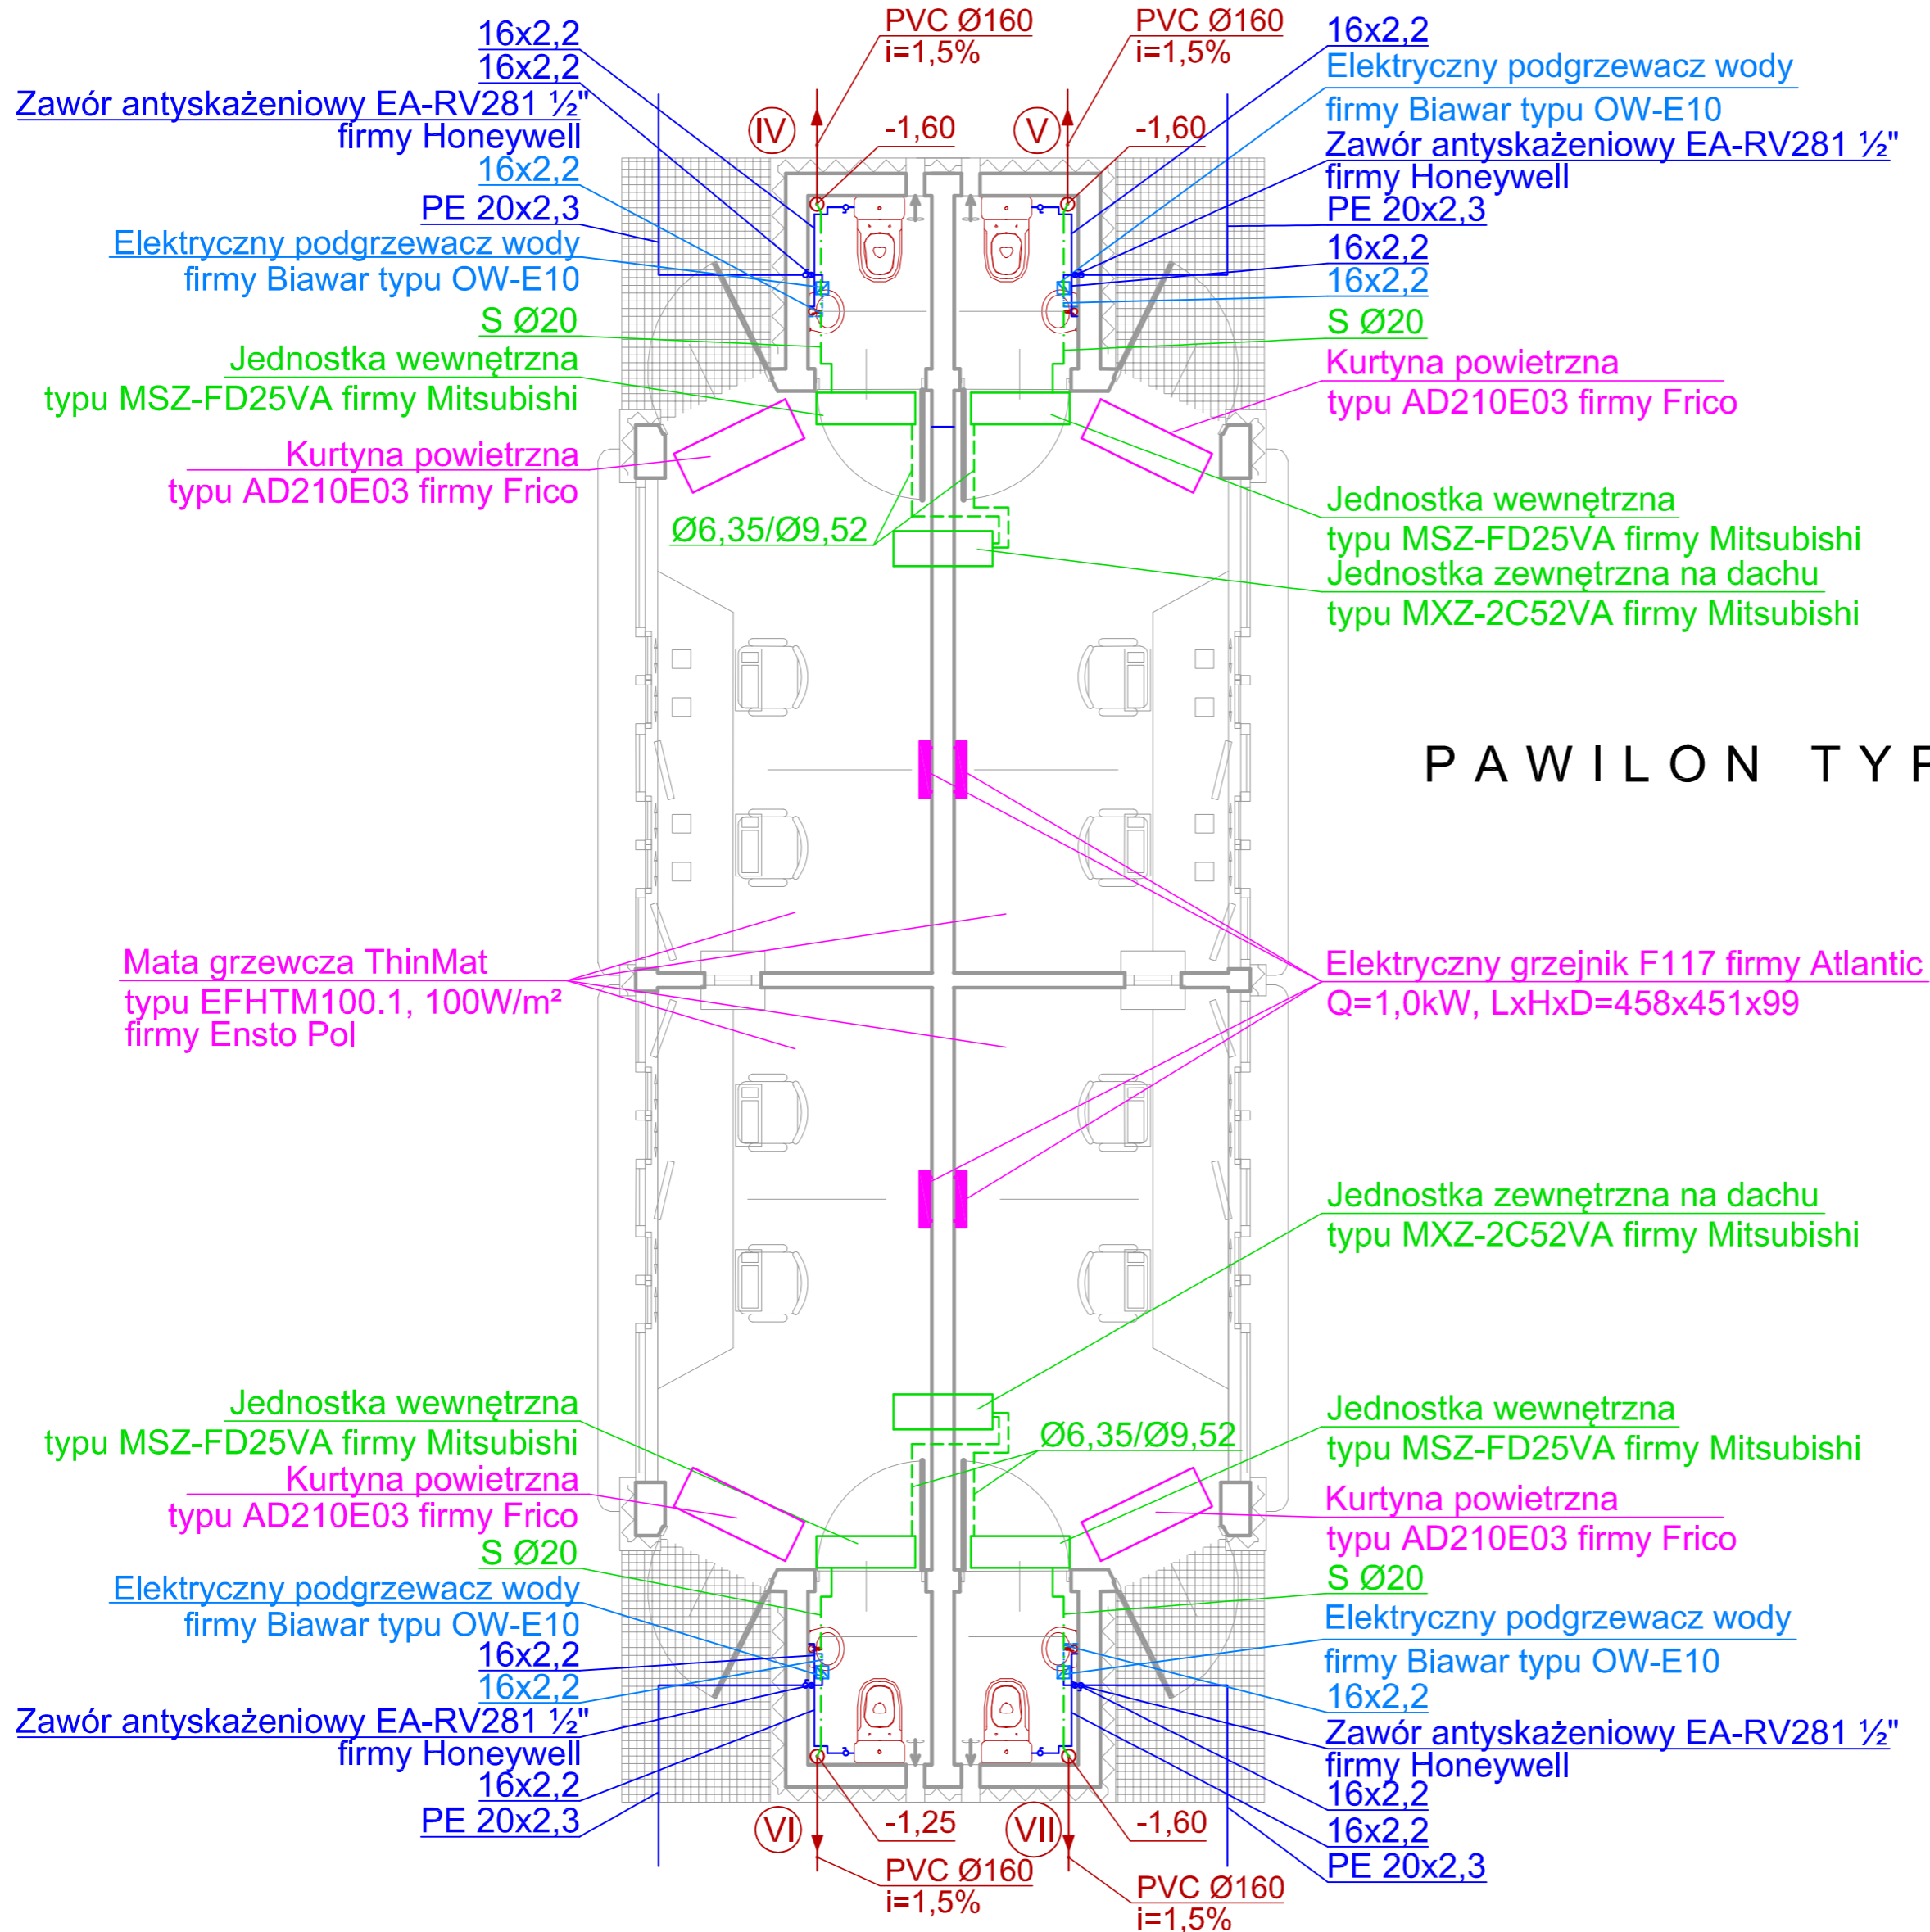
16x2,2
16x2,2
Zawór antyskażeniowy EA-RV281 ½"
firmy Honeywell
16x2,2
PE 20x2,3
Elektryczny podgrzewacz wody
firmy Biawar typu OW-E10
S Ø20
Jednostka wewnętrzna
typu MSZ-FD25VA firmy Mitsubishi
Kurtyna powietrzna
typu AD210E03 firmy Frico

PVC Ø160
i=1,5%
IV
-1,60

PVC Ø160
i=1,5%
V
-1,60

16x2,2
Elektryczny podgrzewacz wody
firmy Biawar typu OW-E10
Zawór antyskażeniowy EA-RV281 ½"
firmy Honeywell
PE 20x2,3
16x2,2
16x2,2
S Ø20
Kurtyna powietrzna
typu AD210E03 firmy Frico

Ø6,35/Ø9,52

Jednostka wewnętrzna
typu MSZ-FD25VA firmy Mitsubishi
Jednostka zewnętrzna na dachu
typu MXZ-2C52VA firmy Mitsubishi

P A W I L O N T Y

Mata grzewcza ThinMat
typu EFHTM100.1, 100W/m²
firmy Ensto Pol

Elektryczny grzejnik F117 firmy Atlantic
Q=1,0kW, LxHxD=458x451x99

Jednostka zewnętrzna na dachu
typu MXZ-2C52VA firmy Mitsubishi

Jednostka wewnętrzna
typu MSZ-FD25VA firmy Mitsubishi
Kurtyna powietrzna
typu AD210E03 firmy Frico
S Ø20
Elektryczny podgrzewacz wody
firmy Biawar typu OW-E10
16x2,2
16x2,2
Zawór antyskażeniowy EA-RV281 ½"
firmy Honeywell
16x2,2
PE 20x2,3

Ø6,35/Ø9,52

Jednostka wewnętrzna
typu MSZ-FD25VA firmy Mitsubishi
Kurtyna powietrzna
typu AD210E03 firmy Frico
S Ø20
Elektryczny podgrzewacz wody
firmy Biawar typu OW-E10
16x2,2
Zawór antyskażeniowy EA-RV281 ½"
firmy Honeywell
16x2,2
16x2,2
PE 20x2,3

VI
-1,25
PVC Ø160
i=1,5%

VII
-1,60
PVC Ø160
i=1,5%